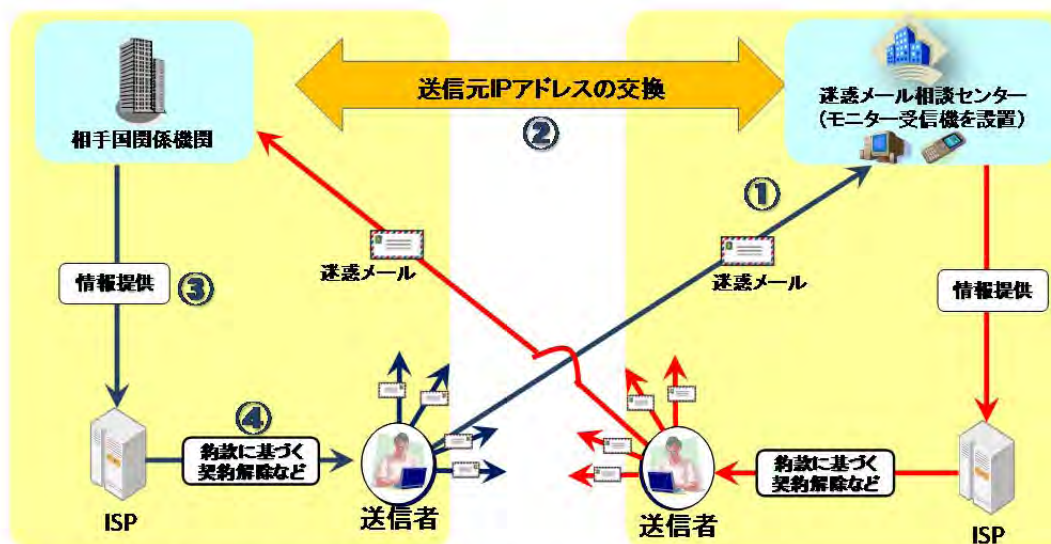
送信元IPアドレスの交換

②

相手国関係機関

迷惑メール相談センター
（モニター受信機を設置）

①

迷惑メール

迷惑メール

情報提供

③

情報提供

④

約款に基づく
契約解除など

約款に基づく
契約解除など

ISP

送信者

送信者

ISP